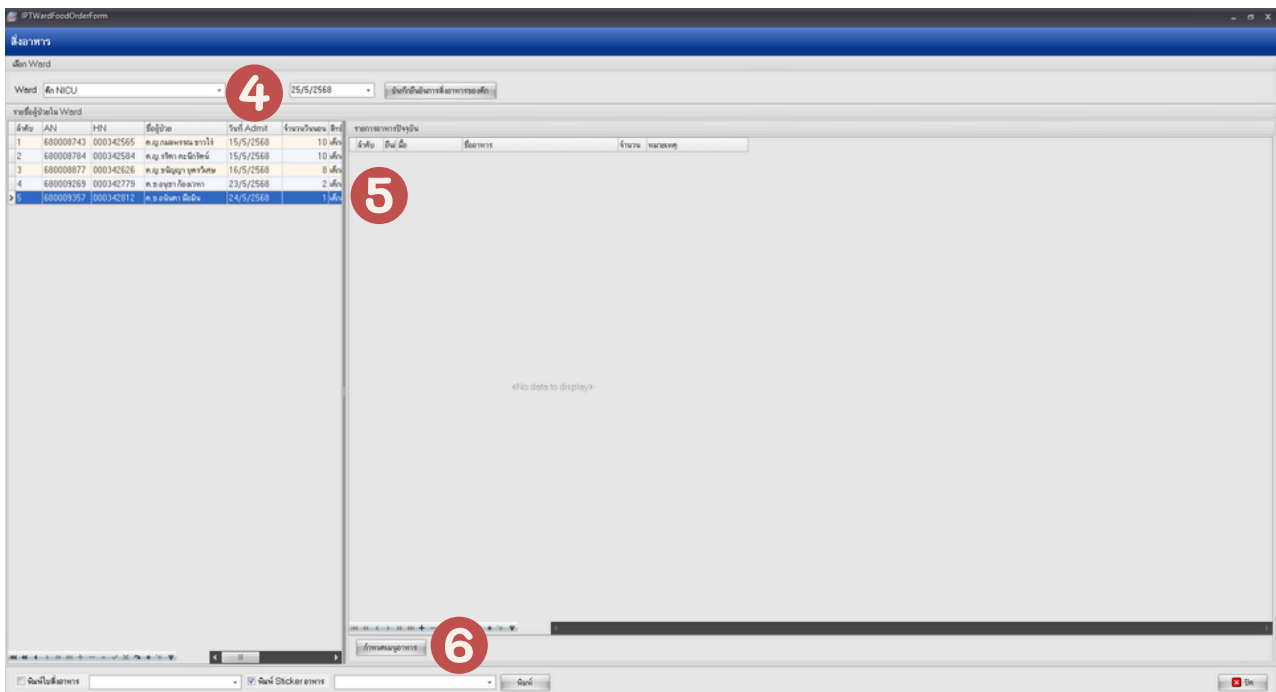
IPTWardFoodOrderForm

สั่งอาหาร

เลือก Ward

Ward ตึก NICU

4

25/5/2568

บันทึกยืนยันการสั่งอาหารของตึก

รายชื่อผู้ป่วยใน Ward

| ลำดับ | AN | HN | ชื่อผู้ป่วย | วันที่ Admit | จำนวนวันนอน | สิทธิ์ |
|---|---|---|---|---|---|---|
| 1 | 680008743 | 000342565 | ด.ญ.กมลพรรณ ชาวไร่ | 15/5/2568 | 10 | เด็ก |
| 2 | 680008784 | 000342584 | ด.ญ. ธริตา คะนึกรัตน์ | 15/5/2568 | 10 | เด็ก |
| 3 | 680008877 | 000342626 | ด.ญ.ธนัญญา บุตรวิเศษ | 16/5/2568 | 8 | เด็ก |
| 4 | 680009269 | 000342779 | ด.ช.อนุชา ก้องเวหา | 23/5/2568 | 2 | เด็ก |
| 5 | 680009357 | 000342812 | ด.ช.อนันตา มีเงิน | 24/5/2568 | 1 | เด็ก |

รายการอาหารปัจจุบัน

| ลำดับ | ยืนยัน | มื้อ | ชื่ออาหาร | จำนวน | หมายเหตุ |
|---|---|---|---|---|---|

5

<No data to display>

6

กำหนดเมนูอาหาร

พิมพ์ใบสั่งอาหาร

พิมพ์ Sticker อาหาร

พิมพ์

ปิด